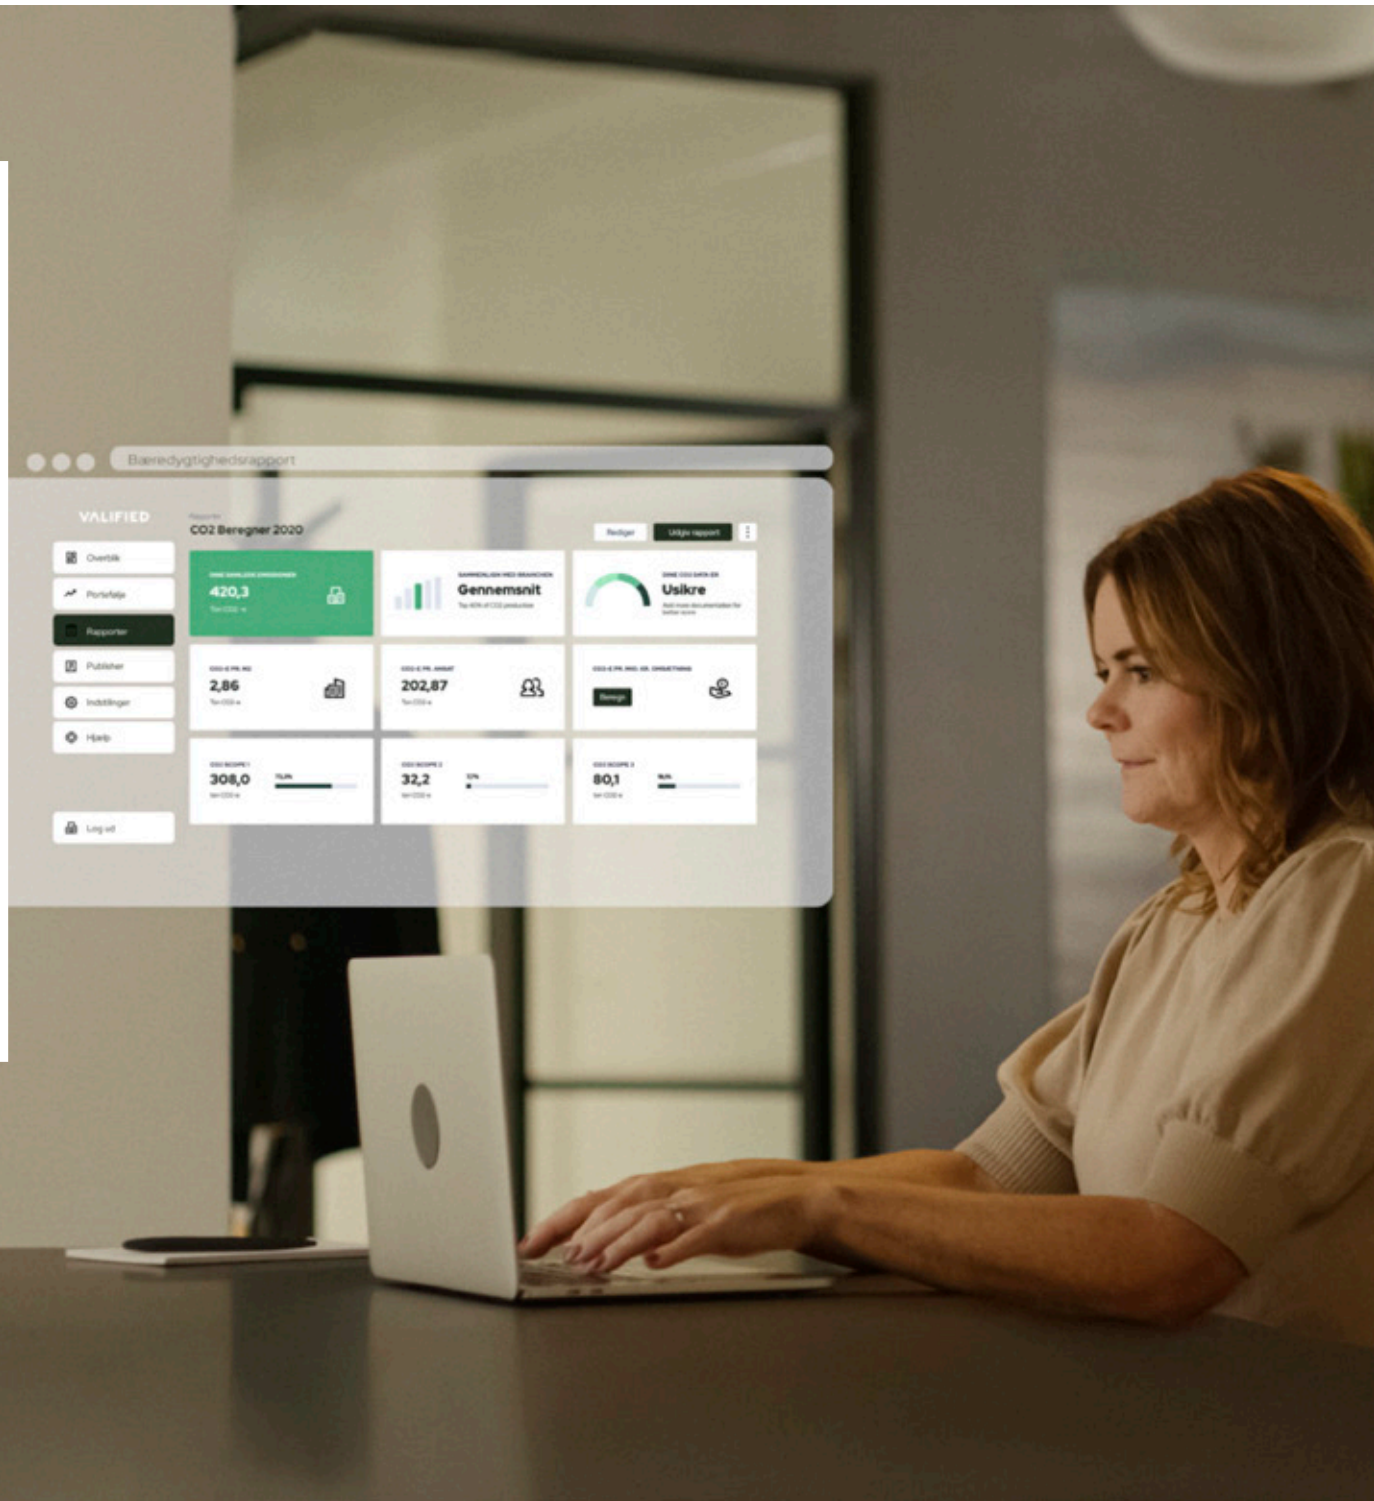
Bæredygtighedsrapport

VALIFIED

Rapporter
CO2 Beregner 2020

Rediger
Udgiv rapport

Overblik
Portefølje
Rapporter
Publisher
Indstillinger
Hjælp

Log ud

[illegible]
420,3
Ton CO2 e

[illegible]
Gennemsnit
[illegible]

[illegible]
Usikre
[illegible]

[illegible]
2,86
Ton CO2 e

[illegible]
202,87
Ton CO2 e

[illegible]
Beregn

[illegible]
308,0
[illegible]
Ton CO2 e

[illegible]
32,2
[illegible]
Ton CO2 e

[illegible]
80,1
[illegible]
Ton CO2 e